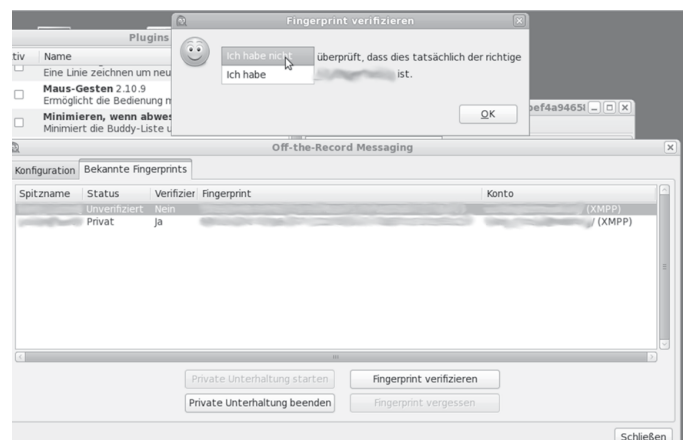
Plugins

tiv Name

Eine Linie zeichnen um neu

Maus-Gesten 2.10.9
Ermöglicht die Bedienung m

Minimieren, wenn abwes
Minimiert die Buddy-Liste u

Fingerprint verifizieren

Ich habe nicht
Ich habe

überprüft, dass dies tatsächlich der richtige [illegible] ist.

OK

bef4a9465l

Off-the-Record Messaging

Konfiguration Bekannte Fingerprints

| Spitzname | Status | Verifizier | Fingerprint | Konto |
|---|---|---|---|---|
| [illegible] | Unverifiziert | Nein | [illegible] | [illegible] (XMPP) |
| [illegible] | Privat | Ja | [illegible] | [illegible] (XMPP) |

Private Unterhaltung starten
Fingerprint verifizieren
Private Unterhaltung beenden
Fingerprint vergessen

Schließen